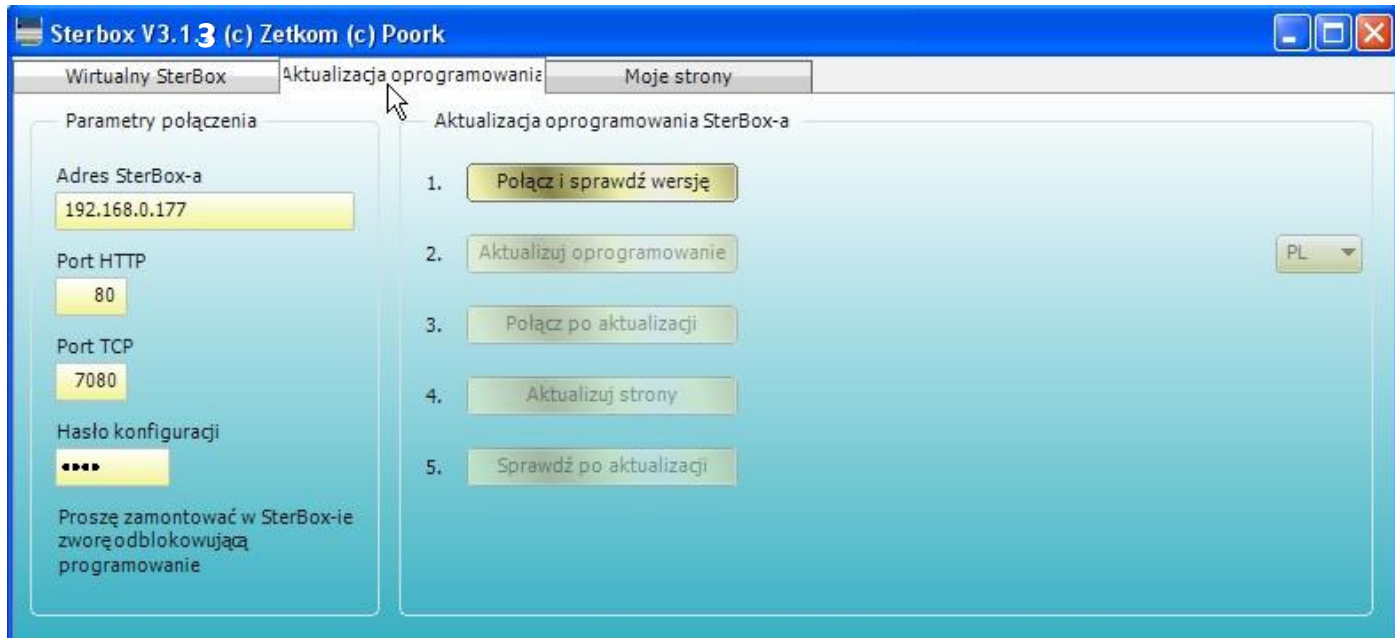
Sterbox V3.13 (c) Zetkom (c) Poork

Wirtualny SterBox
Aktualizacja oprogramowania
Moje strony

Parametry połączenia

Adres SterBox-a
192.168.0.177

Port HTTP
80

Port TCP
7080

Hasło konfiguracji
••••

Proszę zamontować w SterBox-ie zworęodblokowującą programowanie

Aktualizacja oprogramowania SterBox-a

1. Połącz i sprawdź wersję

2. Aktualizuj oprogramowanie

PL

3. Połącz po aktualizacji

4. Aktualizuj strony

5. Sprawdź po aktualizacji